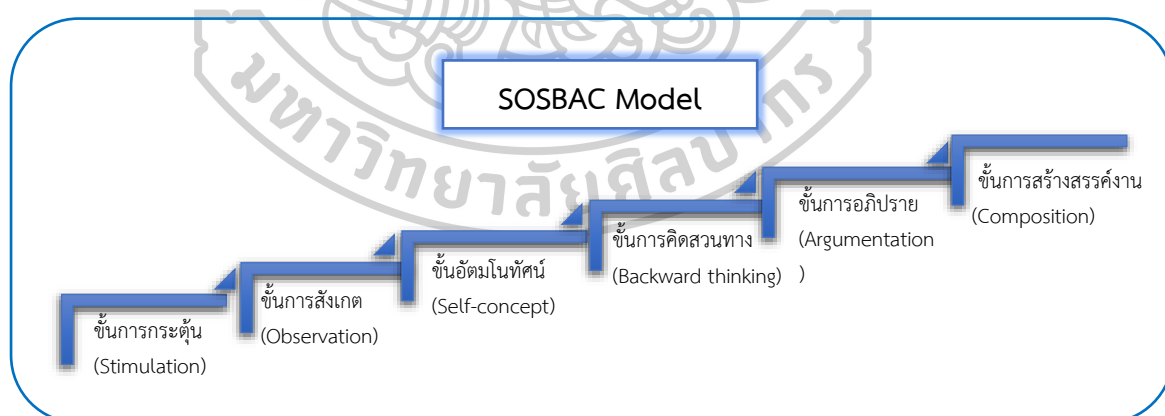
มหาวิทยาลัยศิลปากร

SOSBAC Model

ขั้นการกระตุ้น (Stimulation)

ขั้นการสังเกต (Observation)

ขั้นอัตมโนทัศน์ (Self-concept)

ขั้นการคิดสวนทาง (Backward thinking)

ขั้นการอภิปราย (Argumentation )

ขั้นการสร้างสรรค์งาน (Composition)